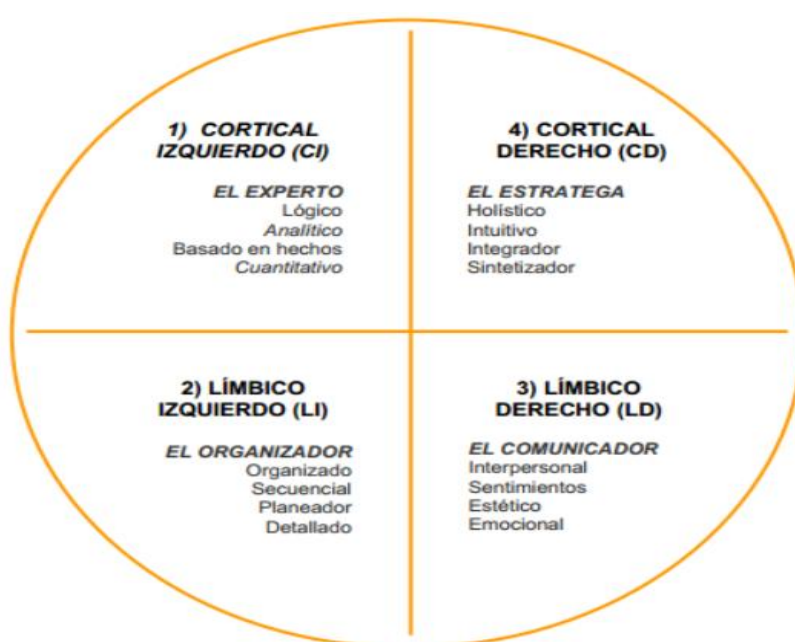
1) CORTICAL IZQUIERDO (CI)

EL EXPERTO
Lógico
Analítico
Basado en hechos
Cuantitativo

4) CORTICAL DERECHO (CD)

EL ESTRATEGA
Holístico
Intuitivo
Integrador
Sintetizador

2) LÍMBICO IZQUIERDO (LI)

EL ORGANIZADOR
Organizado
Secuencial
Planeador
Detallado

3) LÍMBICO DERECHO (LD)

EL COMUNICADOR
Interpersonal
Sentimientos
Estético
Emocional